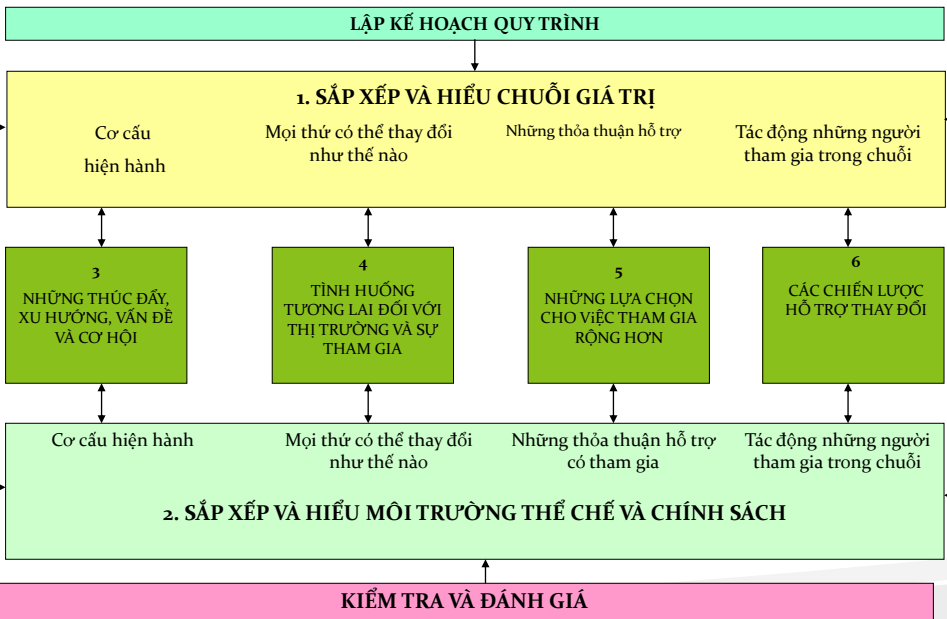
LẬP KẾ HOẠCH QUY TRÌNH

1. SẮP XẾP VÀ HIỂU CHUỖI GIÁ TRỊ

Cơ cấu hiện hành

Mọi thứ có thể thay đổi như thế nào

Những thỏa thuận hỗ trợ

Tác động những người tham gia trong chuỗi

3
NHỮNG THÚC ĐẨY, XU HƯỚNG, VẤN ĐỀ VÀ CƠ HỘI

4
TÌNH HUỐNG TƯƠNG LAI ĐỐI VỚI THỊ TRƯỜNG VÀ SỰ THAM GIA

5
NHỮNG LỰA CHỌN CHO VIỆC THAM GIA RỘNG HƠN

6
CÁC CHIẾN LƯỢC HỖ TRỢ THAY ĐỔI

Cơ cấu hiện hành

Mọi thứ có thể thay đổi như thế nào

Những thỏa thuận hỗ trợ có tham gia

Tác động những người tham gia trong chuỗi

2. SẮP XẾP VÀ HIỂU MÔI TRƯỜNG THỂ CHẾ VÀ CHÍNH SÁCH

KIỂM TRA VÀ ĐÁNH GIÁ